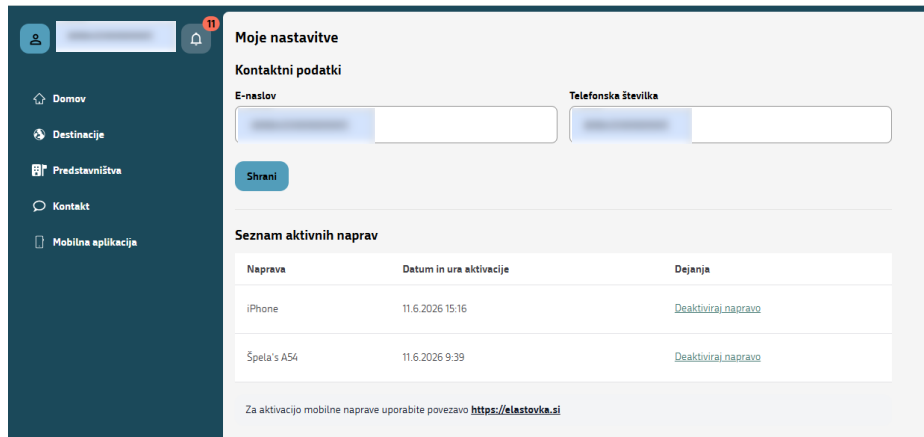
11

Domov

Destinacije

Predstavništva

Kontakt

Mobilna aplikacija

Moje nastavitve

Kontaktni podatki

E-naslov

Telefonska številka

Shrani

Seznam aktivnih naprav

| Naprava | Datum in ura aktivacije | Dejanja |
|---|---|---|
| iPhone | 11.6.2026 15:16 | Deaktiviraj napravo |
| Špela's A54 | 11.6.2026 9:39 | Deaktiviraj napravo |

Za aktivacijo mobilne naprave uporabite povezavo https://elastovka.si